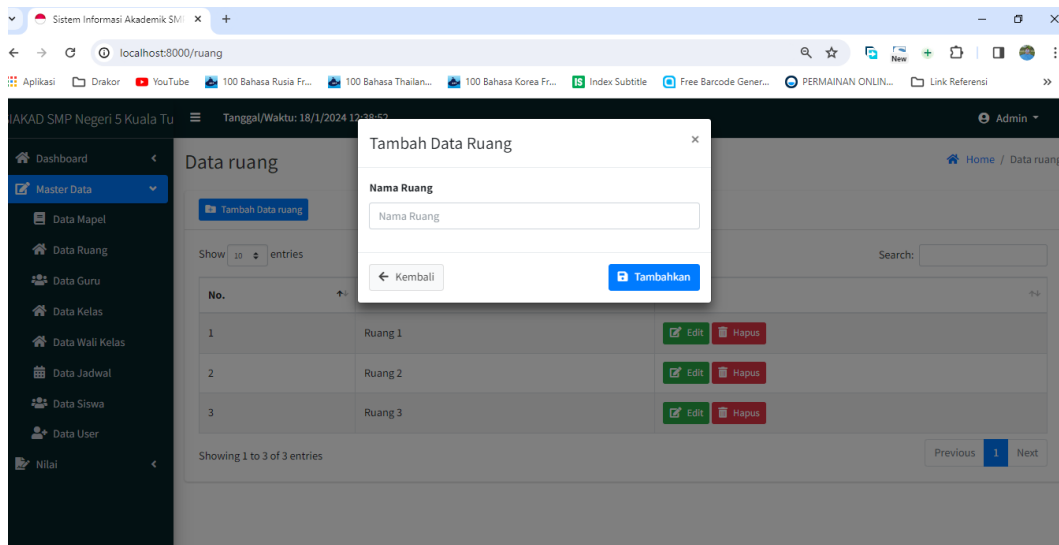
Sistem Informasi Akademik SM ×  +

localhost:8000/ruang

Aplikasi  Drakor  YouTube  100 Bahasa Rusia Fr...  100 Bahasa Thailan...  100 Bahasa Korea Fr...  Index Subtitle  Free Barcode Gener...  PERMAINAN ONLIN...  Link Referensi  »

IAKAD SMP Negeri 5 Kuala Tu  Tanggal/Waktu: 18/1/2024 12:38:52  Admin

Dashboard
Master Data
Data Mapel
Data Ruang
Data Guru
Data Kelas
Data Wali Kelas
Data Jadwal
Data Siswa
Data User
Nilai

Data ruang

Home / Data ruang

Tambah Data ruang

Show 10 entries

Search:

| No. | | |
|---|---|---|
| 1 | Ruang 1 | Edit Hapus |
| 2 | Ruang 2 | Edit Hapus |
| 3 | Ruang 3 | Edit Hapus |

Showing 1 to 3 of 3 entries

Previous 1 Next

Tambah Data Ruang ×

Nama Ruang

Nama Ruang

← Kembali

Tambahkan